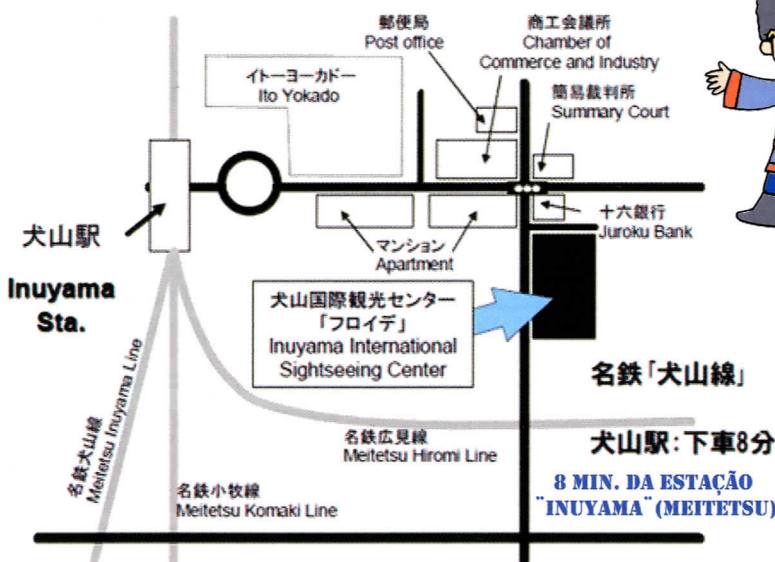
郵便局
Post office

商工会議所
Chamber of
Commerce and Industry

イトーヨーカドー
Ito Yokado

簡易裁判所
Summary Court

犬山駅

Inuyama
Sta.

十六銀行
Juroku Bank

マンション
Apartment

犬山国際観光センター
「フロイデ」
Inuyama International
Sightseeing Center

名鉄「犬山線」

名鉄犬山線
Meitetsu Inuyama Line

名鉄広見線
Meitetsu Hiromi Line

犬山駅:下車8分

8 MIN. DA ESTAÇÃO
¨INUYAMA¨ (MEITETSU)

名鉄小牧線
Meitetsu Komaki Line